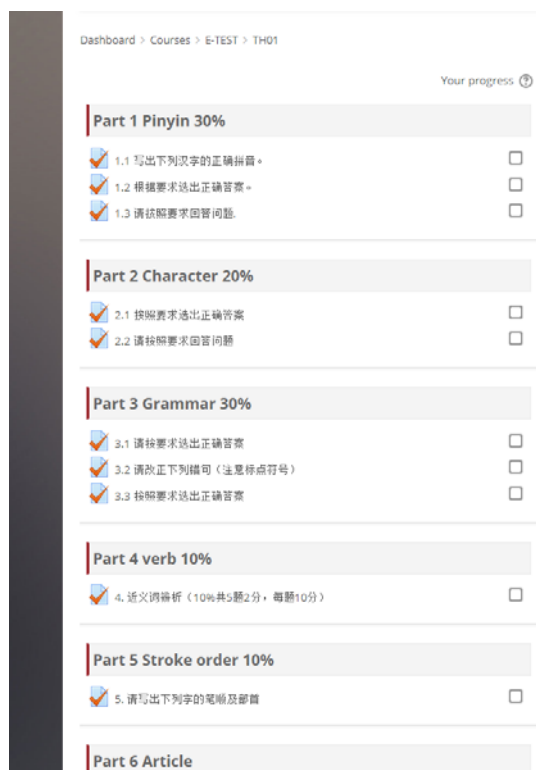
Dashboard > Courses > E-TEST > TH01

Your progress

Part 1 Pinyin 30%

1.1 写出下列汉字的正确拼音。

1.2 根据要求选出正确答案。

1.3 请依照要求回答问题.

Part 2 Character 20%

2.1 按照要求选出正确答案

2.2 请按照要求回答问题

Part 3 Grammar 30%

3.1 请按要求选出正确答案

3.2 请改正下列错句（注意标点符号）

3.3 按照要求选出正确答案

Part 4 verb 10%

4. 近义词辨析（10%共5题2分，每题10分）

Part 5 Stroke order 10%

5. 请写出下列字的笔顺及部首

Part 6 Article